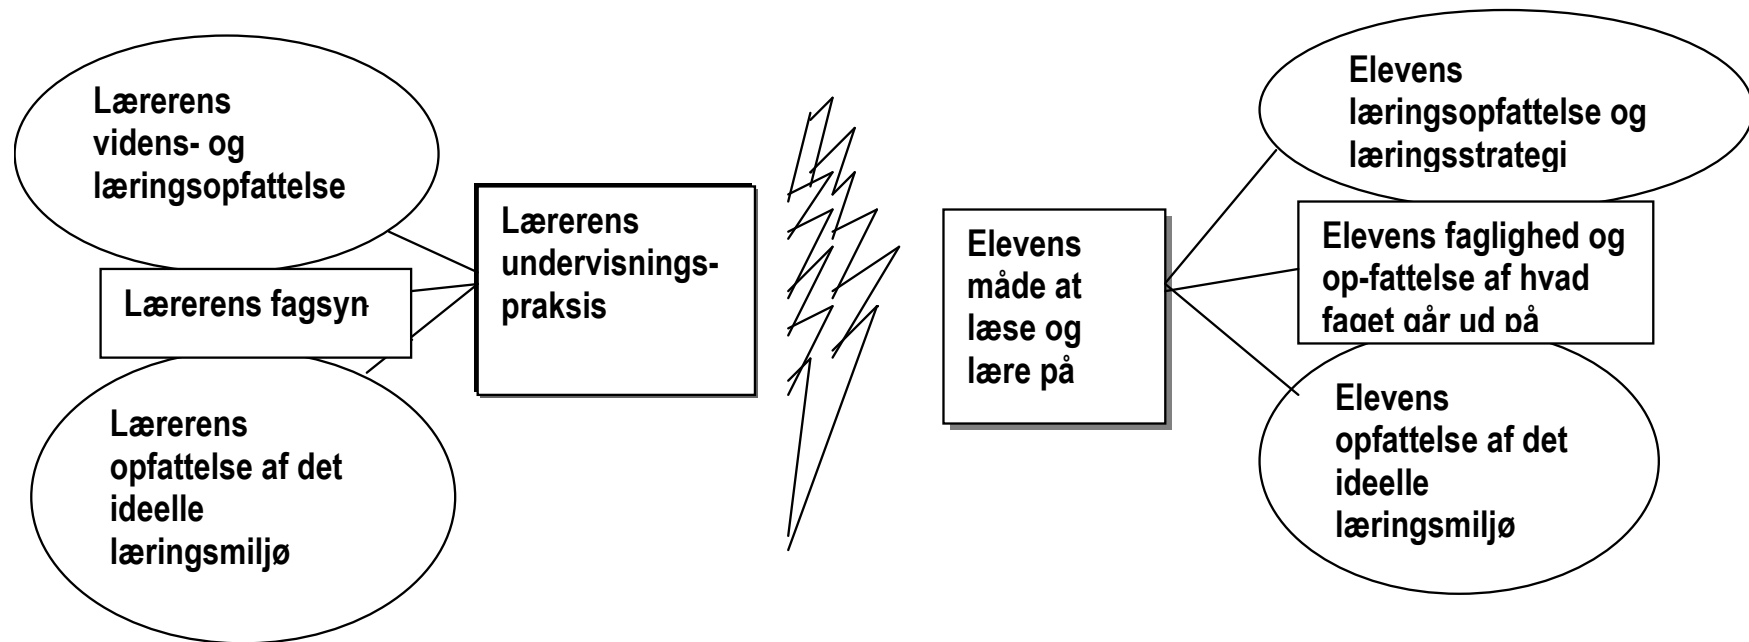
Lærerens videns- og læringsopfattelse

Lærerens fagsyn

Lærerens opfattelse af det ideelle læringsmiljø

Lærerens undervisningspraksis

Elevens måde at læse og lære på

Elevens læringsopfattelse og læringsstrategi

Elevens faglighed og op-fattelse af hvad faget går ud på

Elevens opfattelse af det ideelle læringsmiljø